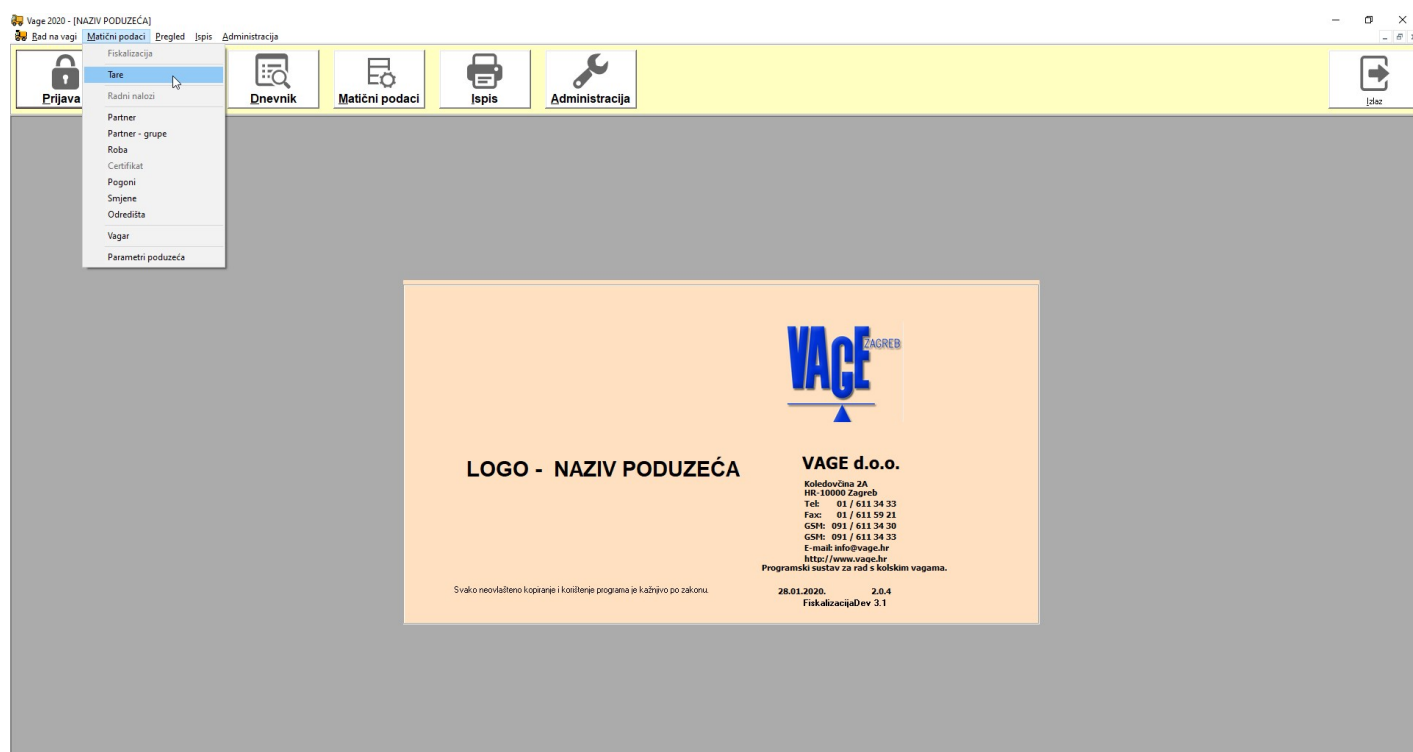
Vage 2020 - [NAZIV PODUZEĆA]

Rad na vagi   Matični podaci   Pregled   Ispis   Administracija

Fiskalizacija
Tare
Radni nalozi
Partner
Partner - grupe
Roba
Certifikat
Pogoni
Smjene
Odredišta
Vagar
Parametri poduzeća

Prijava   Dnevnik   Matični podaci   Ispis   Administracija   Izlaz

VAGE ZAGREB

LOGO - NAZIV PODUZEĆA

VAGE d.o.o.
Koledovčina 2A
HR-10000 Zagreb
Tel: 01 / 611 34 33
Fax: 01 / 611 59 21
GSM: 091 / 611 34 30
GSM: 091 / 611 34 33
E-mail: info@vage.hr
http://www.vage.hr
Programski sustav za rad s kolskim vagama.

Svako neovlašteno kopiranje i korištenje programa je kažnjivo po zakonu.

28.01.2020.   2.0.4
FiskalizacijaDev 3.1